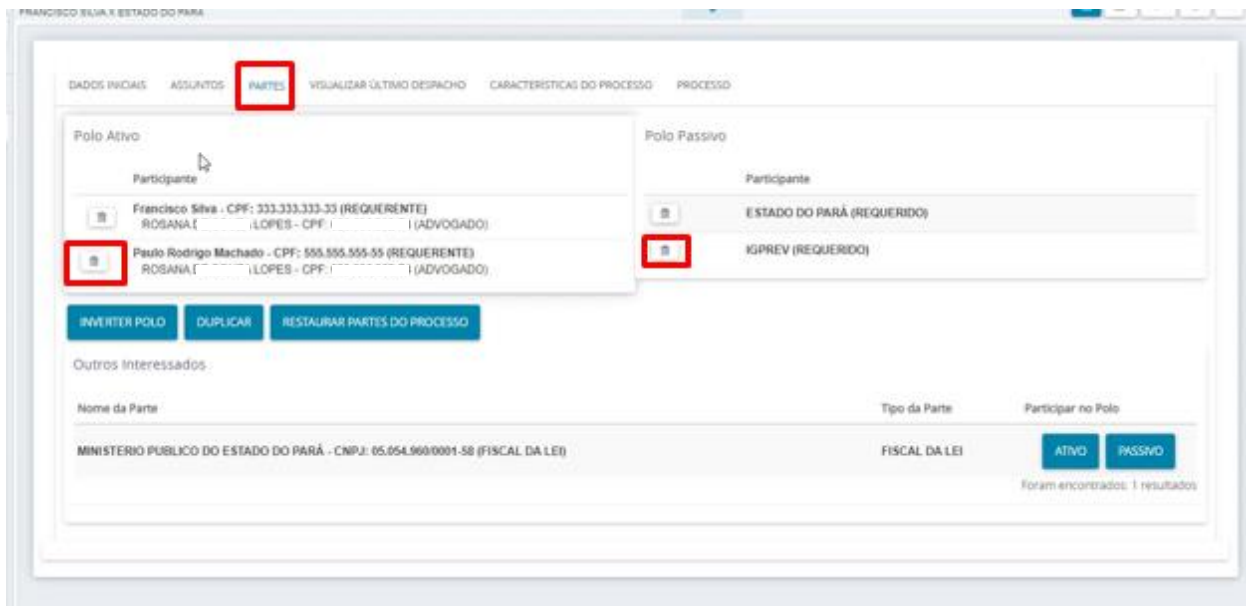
FRANCISCO SILVA X ESTADO DO PARÁ

DADOS INICIAIS ASSUNTOS PARTES VISUALIZAR ÚLTIMO DESPACHO CARACTERÍSTICAS DO PROCESSO PROCESSO

Polo Ativo

Participante

Francisco Silva - CPF: 333.333.333-33 (REQUERENTE)
ROSANA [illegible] LOPES - CPF: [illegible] (ADVOGADO)

Paulo Rodrigo Machado - CPF: 555.555.555-55 (REQUERENTE)
ROSANA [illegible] LOPES - CPF: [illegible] (ADVOGADO)

Polo Passivo

Participante

ESTADO DO PARÁ (REQUERIDO)

IGPREV (REQUERIDO)

INVERTER POLO DUPLICAR RESTAURAR PARTES DO PROCESSO

Outros Interessados

| Nome da Parte | Tipo da Parte | Participar no Polo |
|---|---|---|
| MINISTERIO PUBLICO DO ESTADO DO PARÁ - CNPJ: 05.054.960/0001-58 (FISCAL DA LEI) | FISCAL DA LEI | ATIVO PASSIVO |

Foram encontrados: 1 resultados